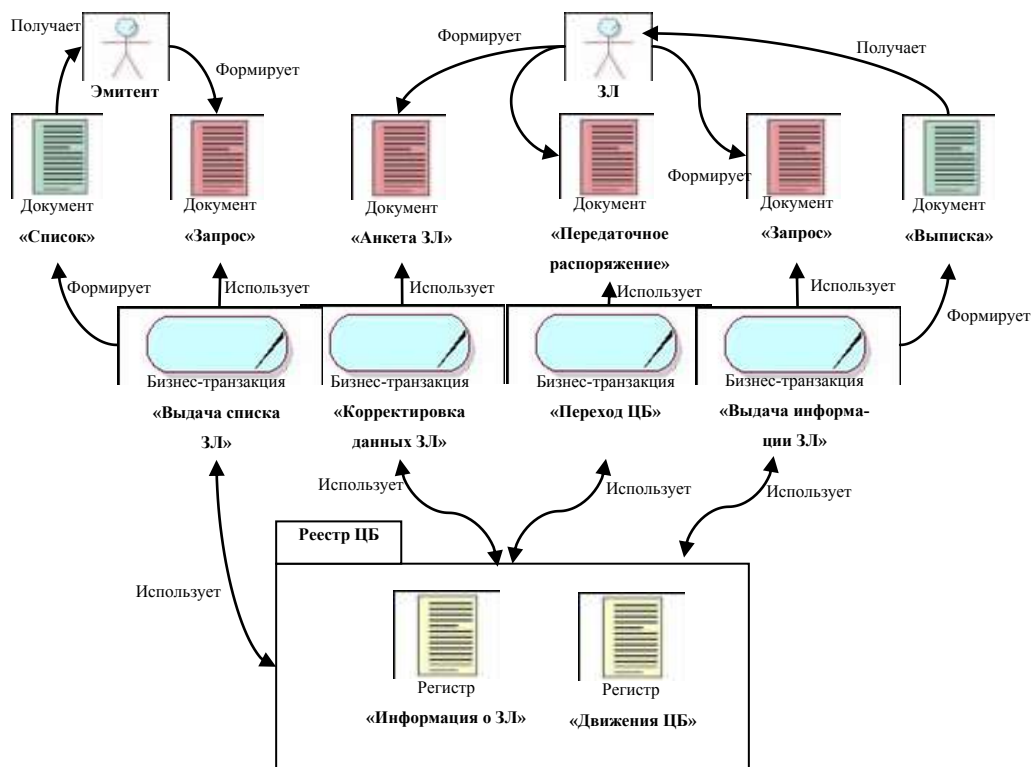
Получает

Эмитент

Формирует

Формирует

ЗЛ

Получает

Документ «Список»

Документ «Запрос»

Документ «Анкета ЗЛ»

Документ «Передаточное распоряжение»

Формирует

Документ «Запрос»

Документ «Выписка»

Формирует

Использует

Использует

Использует

Использует

Формирует

Бизнес-транзакция «Выдача списка ЗЛ»

Бизнес-транзакция «Корректировка данных ЗЛ»

Бизнес-транзакция «Переход ЦБ»

Бизнес-транзакция «Выдача информации ЗЛ»

Использует

Использует

Использует

Реестр ЦБ

Использует

Регистр «Информация о ЗЛ»

Регистр «Движения ЦБ»